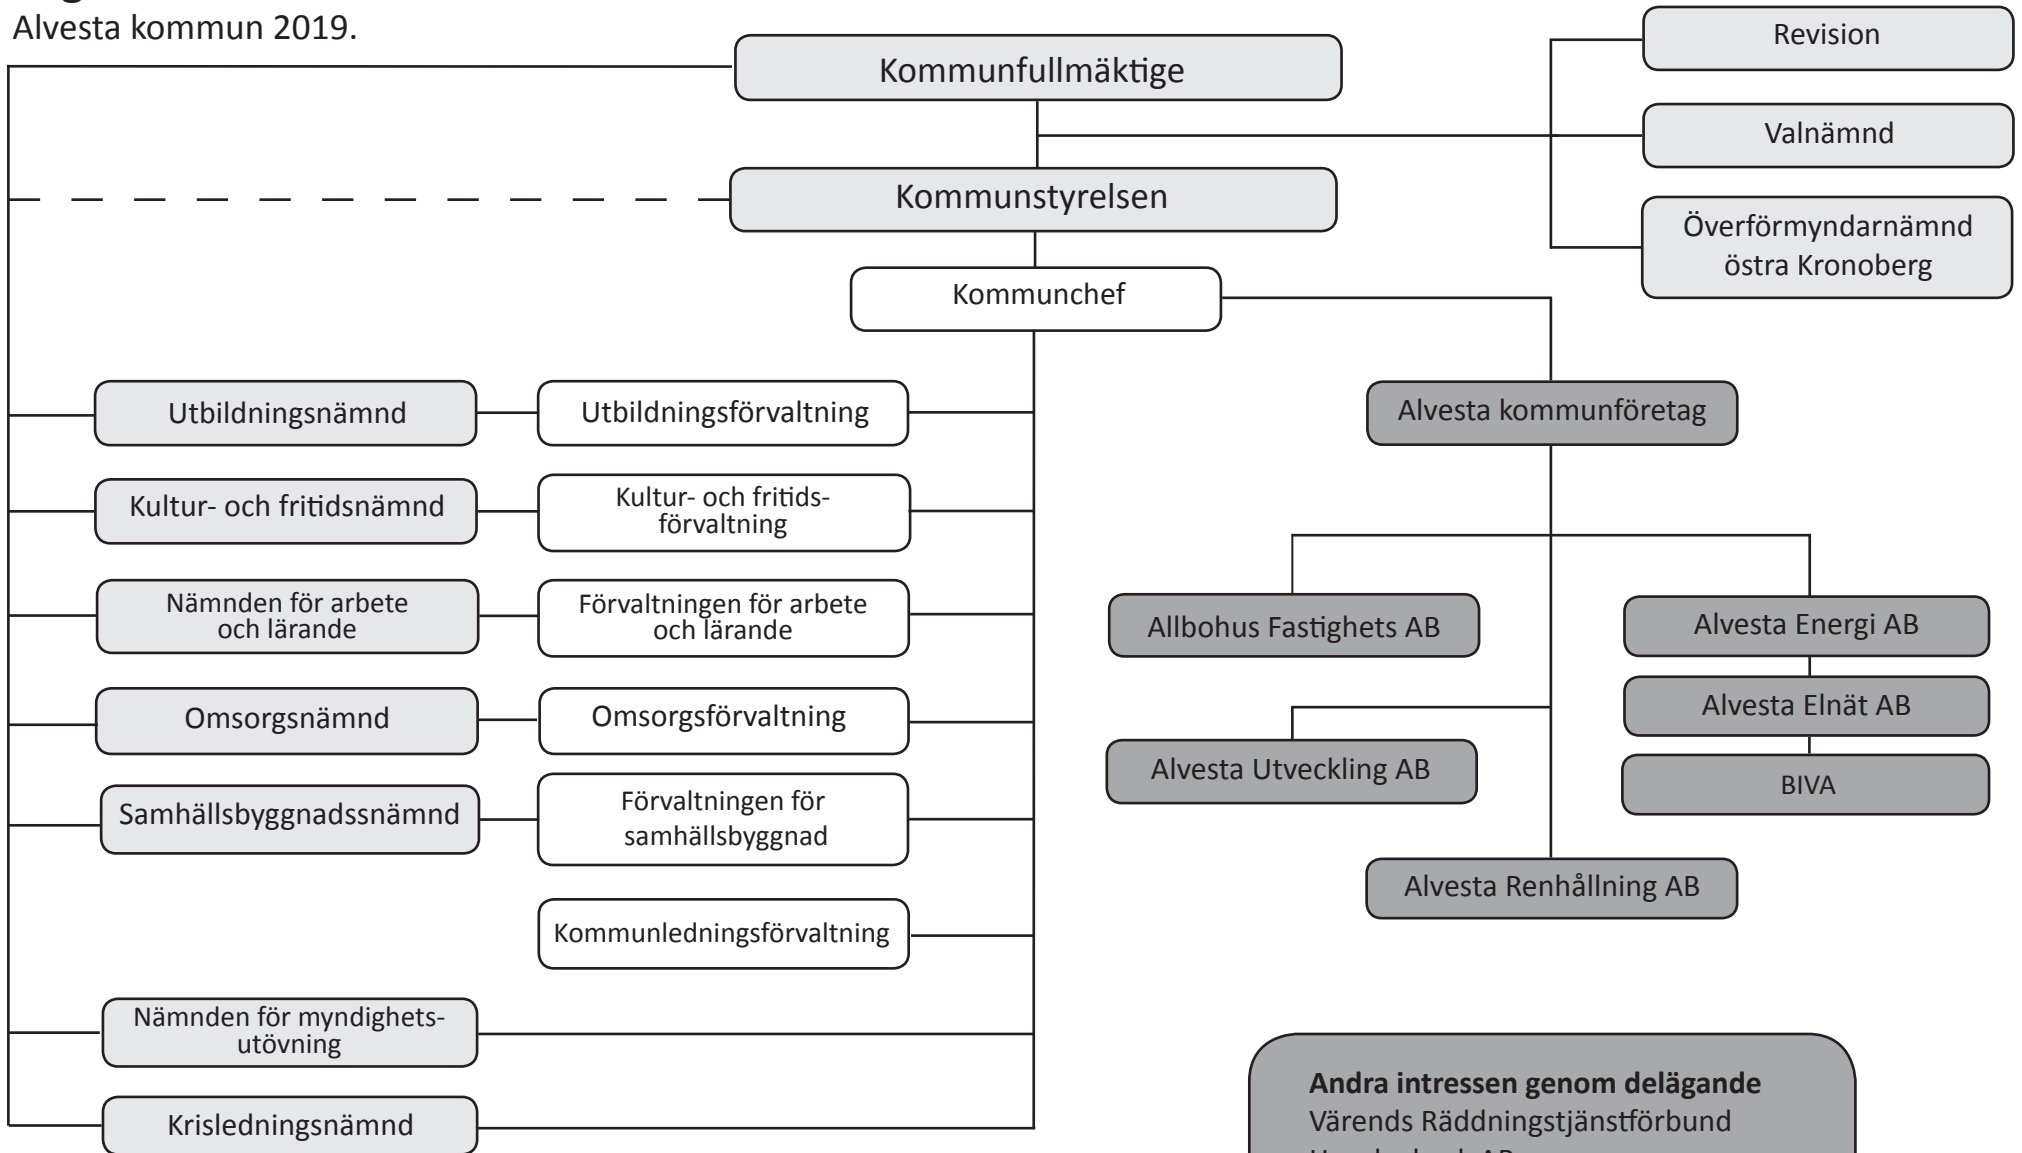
Alvesta kommun 2019.

Kommunfullmäktige

Revision

Valnämnd

Överförmyndarnämnd östra Kronoberg

Kommunstyrelsen

Kommunchef

Utbildningsnämnd

Utbildningsförvaltning

Kultur- och fritidsnämnd

Kultur- och fritidsförvaltning

Nämnden för arbete och lärande

Förvaltningen för arbete och lärande

Omsorgsnämnd

Omsorgsförvaltning

Samhällsbyggnadssnämnd

Förvaltningen för samhällsbyggnad

Kommunledningsförvaltning

Nämnden för myndighetsutövning

Krisledningsnämnd

Alvesta kommunföretag

Allbohus Fastighets AB

Alvesta Energi AB

Alvesta Elnät AB

BIVA

Alvesta Utveckling AB

Alvesta Renhållning AB

**Andra intressen genom delägande**
Värends Räddningstjänstförbund
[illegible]